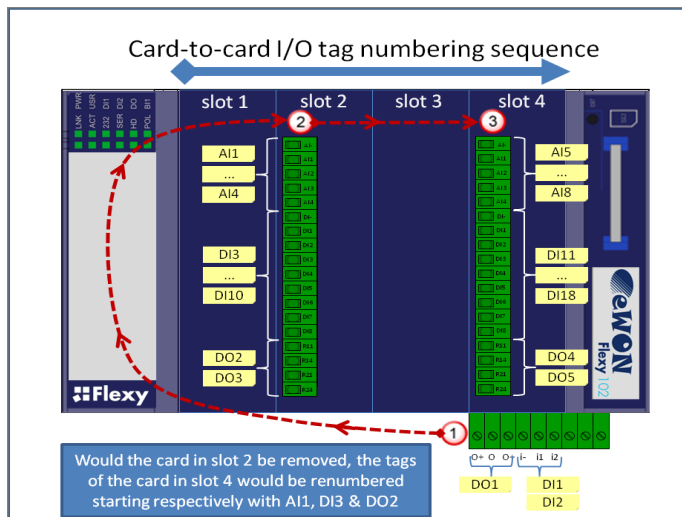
Card-to-card I/O tag numbering sequence

slot 1
slot 2
slot 3
slot 4

LNK PWR ACT USR 232 DI1 SER DI2 HD DO POL BI1

2
3

AI1
...
AI4

DI3
...
DI10

DO2
DO3

AI5
...
AI8

DI11
...
DI18

DO4
DO5

Flexy

eWON
Flexy 102

1

O+ O O+ I- I1 I2

DO1
DI1
DI2

Would the card in slot 2 be removed, the tags of the card in slot 4 would be renumbered starting respectively with AI1, DI3 & DO2